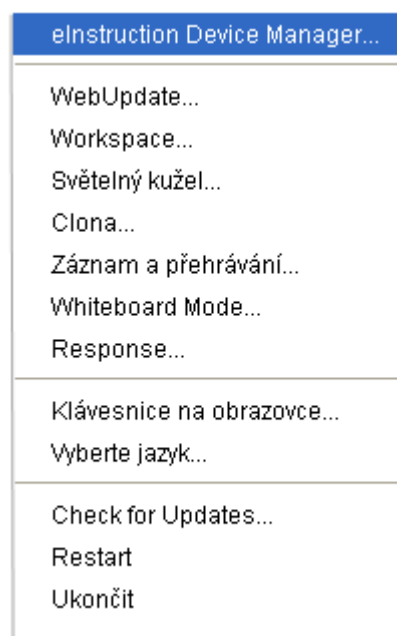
eInstruction Device Manager...

WebUpdate...
Workspace...
Světelný kužel...
Clona...
Záznam a přehrávání...
Whiteboard Mode...
Response...

Klávesnice na obrazovce...
Vyberte jazyk...

Check for Updates...
Restart
Ukončit